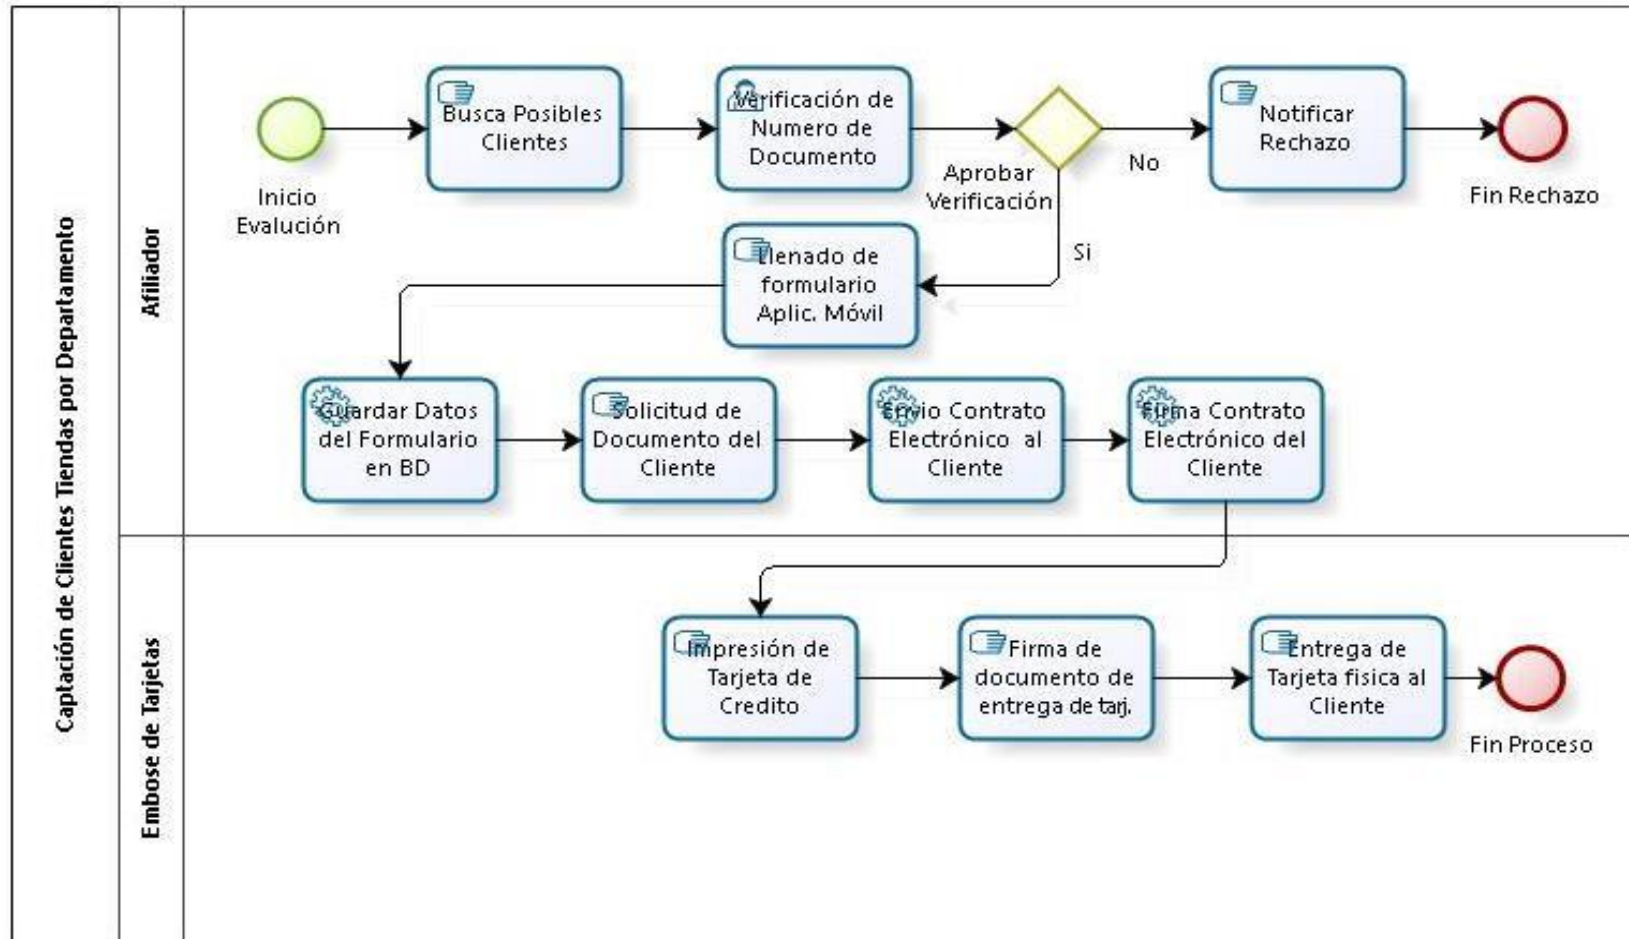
Captación de Clientes Tiendas por Departamento

Afiliador

Inicio Evalución

Busca Posibles Clientes

Verificación de Numero de Documento

Aprobar Verificación

No

Notificar Rechazo

Fin Rechazo

Si

Llenado de formulario Aplic. Móvil

Guardar Datos del Formulario en BD

Solicitud de Documento del Cliente

Envio Contrato Electrónico al Cliente

Firma Contrato Electrónico del Cliente

Embose de Tarjetas

Impresión de Tarjeta de Credito

Firma de documento de entrega de tarj.

Entrega de Tarjeta fisica al Cliente

Fin Proceso